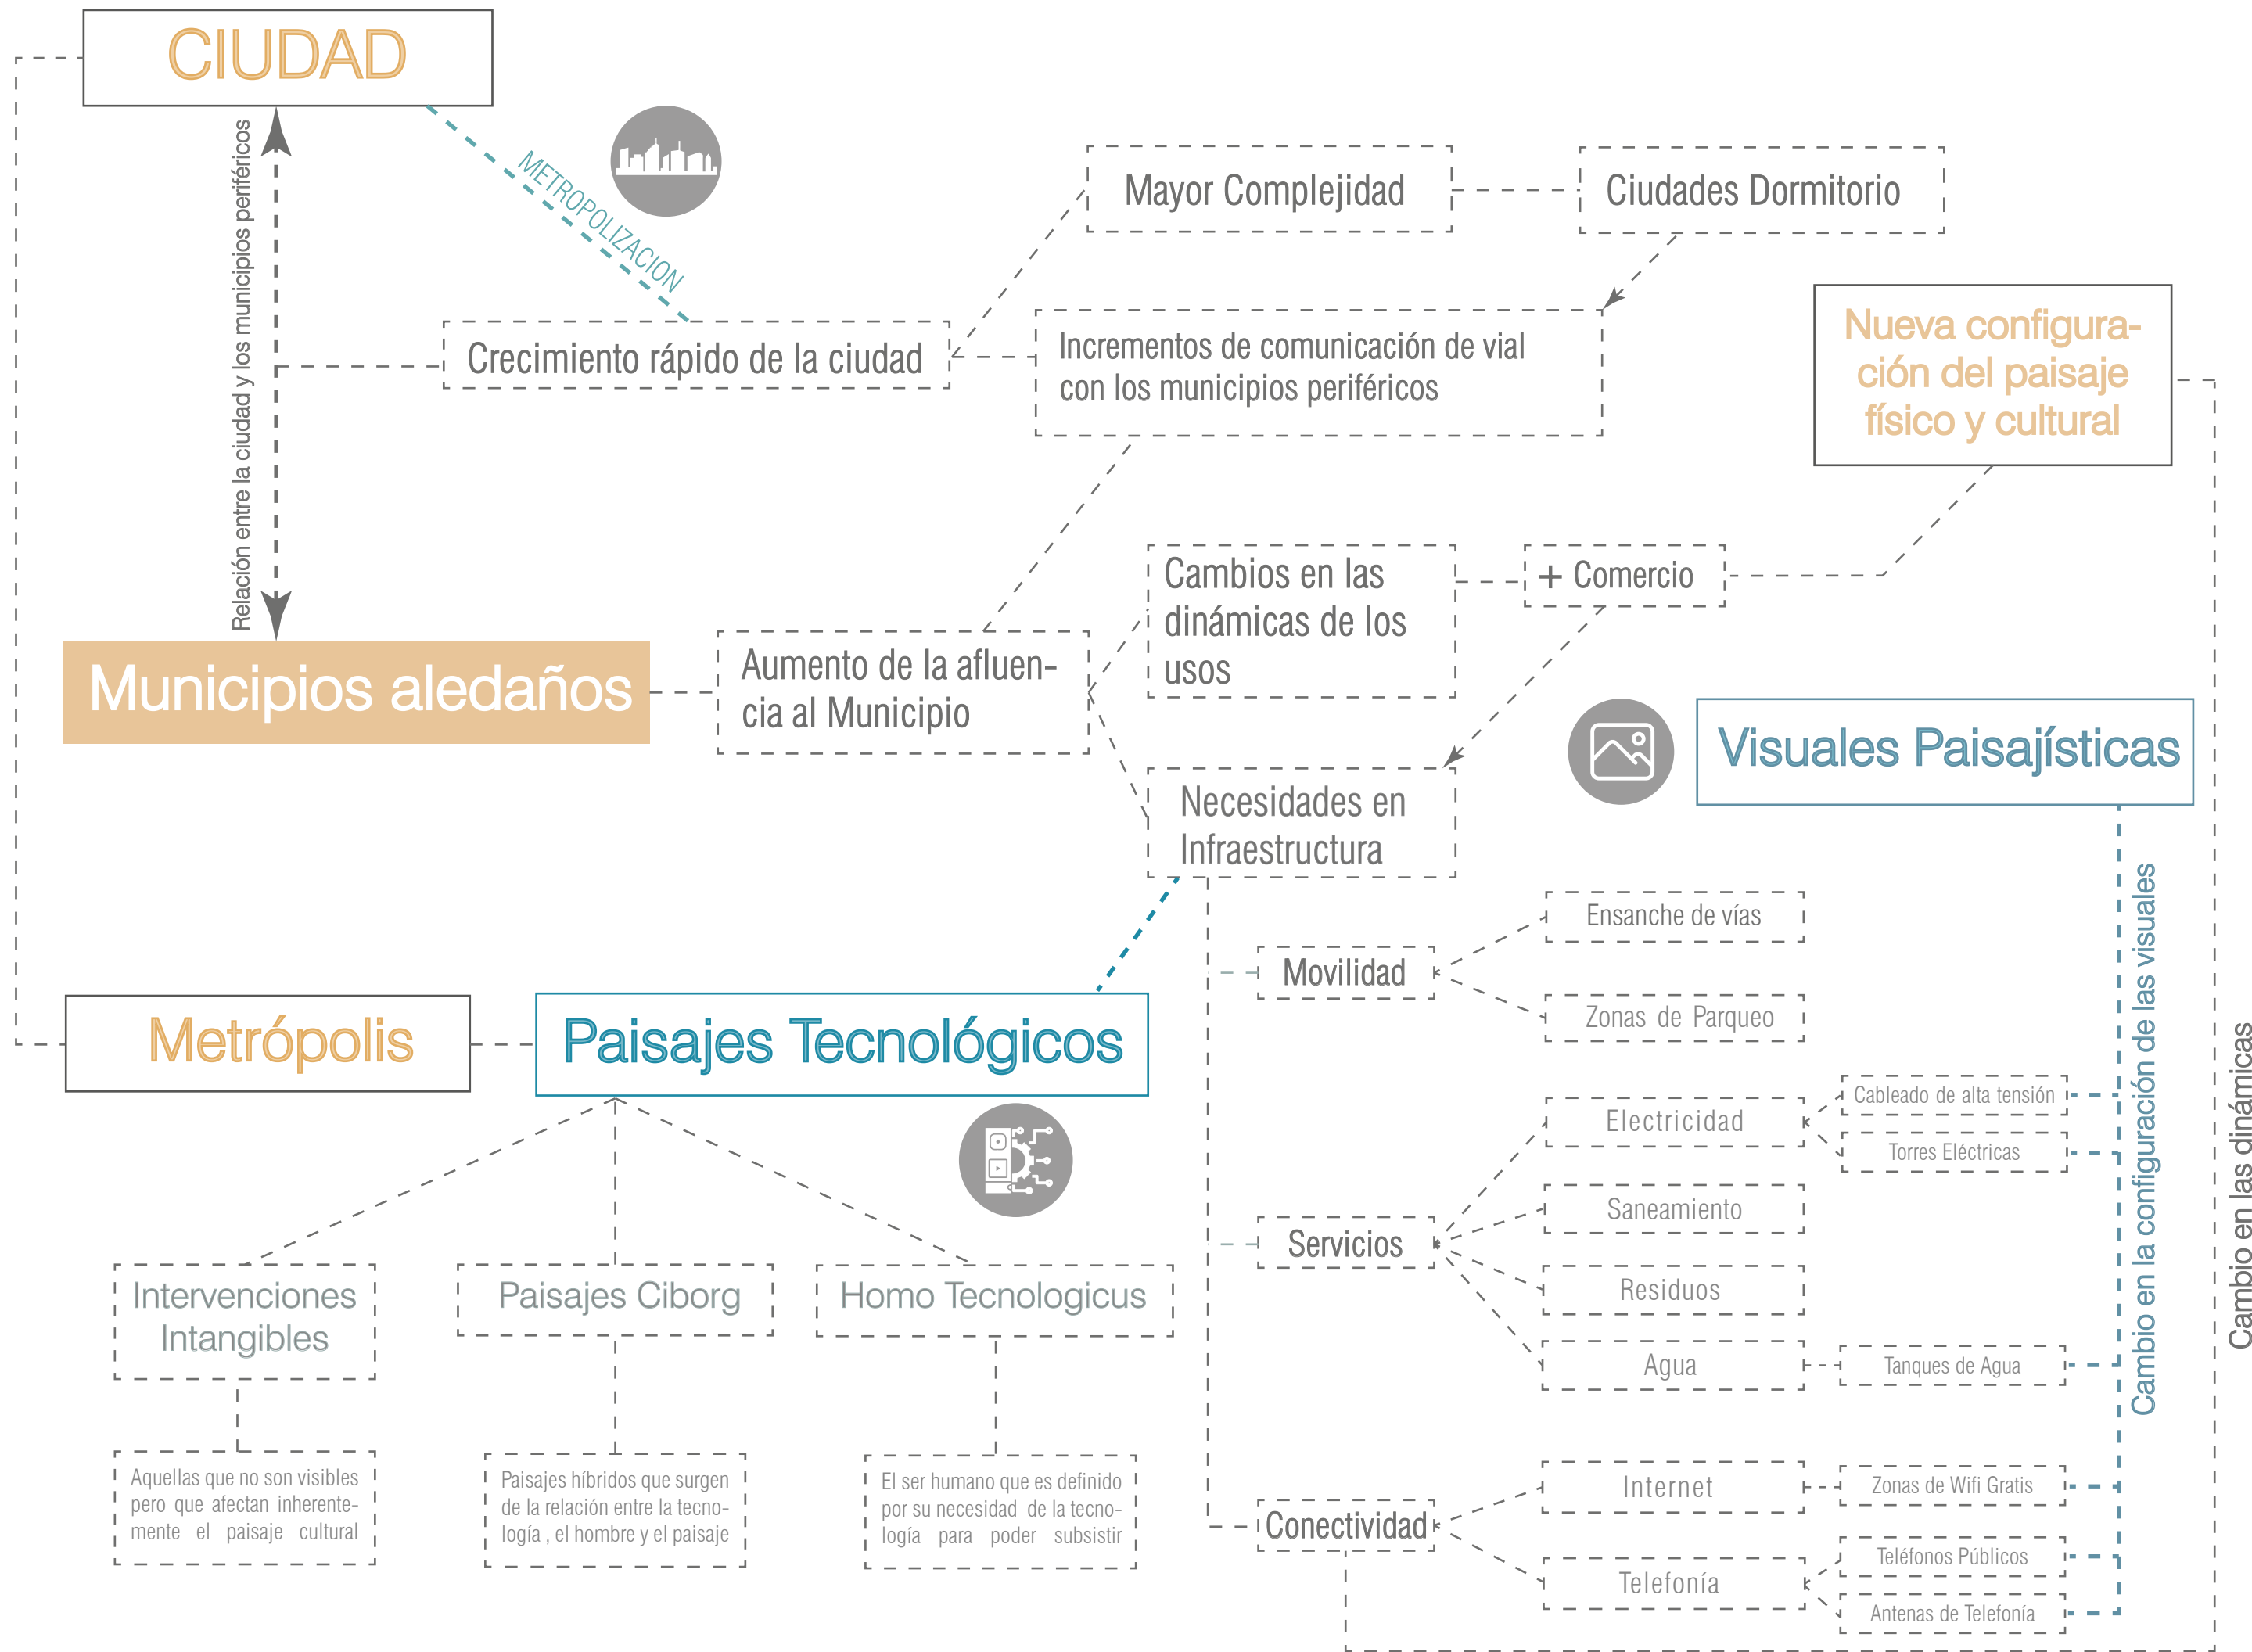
CIUDAD

METROPOLIZACION

Relación entre la ciudad y los municipios periféricos

Mayor Complejidad

Ciudades Dormitorio

Crecimiento rápido de la ciudad

Incrementos de comunicación de vial con los municipios periféricos

Nueva configuración del paisaje físico y cultural

Cambios en las dinámicas de los usos

+ Comercio

Municipios aledaños

Aumento de la afluencia al Municipio

Visuales Paisajísticas

Necesidades en Infraestructura

Ensanche de vías

Movilidad

Zonas de Parqueo

Metrópolis

Paisajes Tecnológicos

Cableado de alta tensión

Electricidad

Torres Eléctricas

Saneamiento

Servicios

Residuos

Agua

Tanques de Agua

Cambio en la configuración de las visuales

Cambio en las dinámicas

Intervenciones Intangibles

Paisajes Ciborg

Homo Tecnologicus

Aquellas que no son visibles pero que afectan inherentemente el paisaje cultural

Paisajes híbridos que surgen de la relación entre la tecnología , el hombre y el paisaje

El ser humano que es definido por su necesidad de la tecnología para poder subsistir

Internet

Zonas de Wifi Gratis

Conectividad

Teléfonos Públicos

Telefonía

Antenas de Telefonía